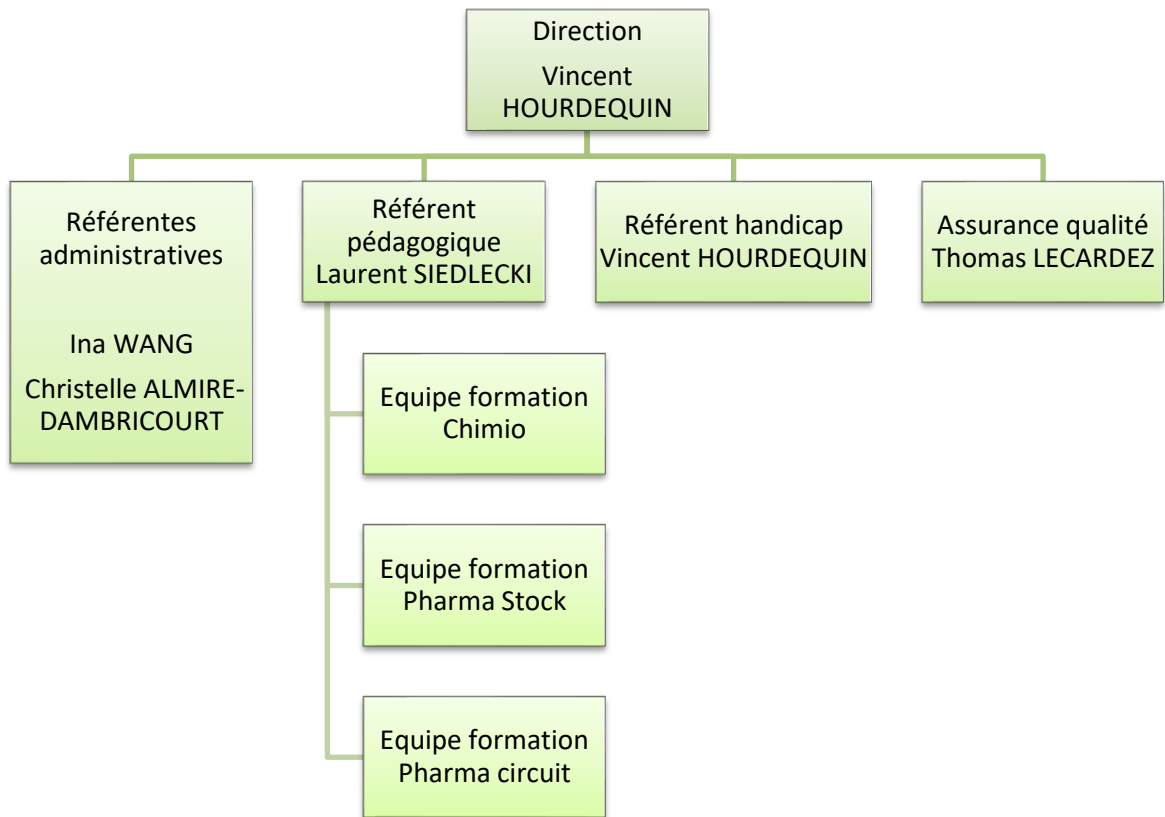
Direction

Vincent HOURDEQUIN

Référentes administratives

Ina WANG

Christelle ALMIRE-DAMBRICOURT

Référent pédagogique Laurent SIEDLECKI

Equipe formation Chimio

Equipe formation Pharma Stock

Equipe formation Pharma circuit

Référent handicap Vincent HOURDEQUIN

Assurance qualité Thomas LECARDEZ